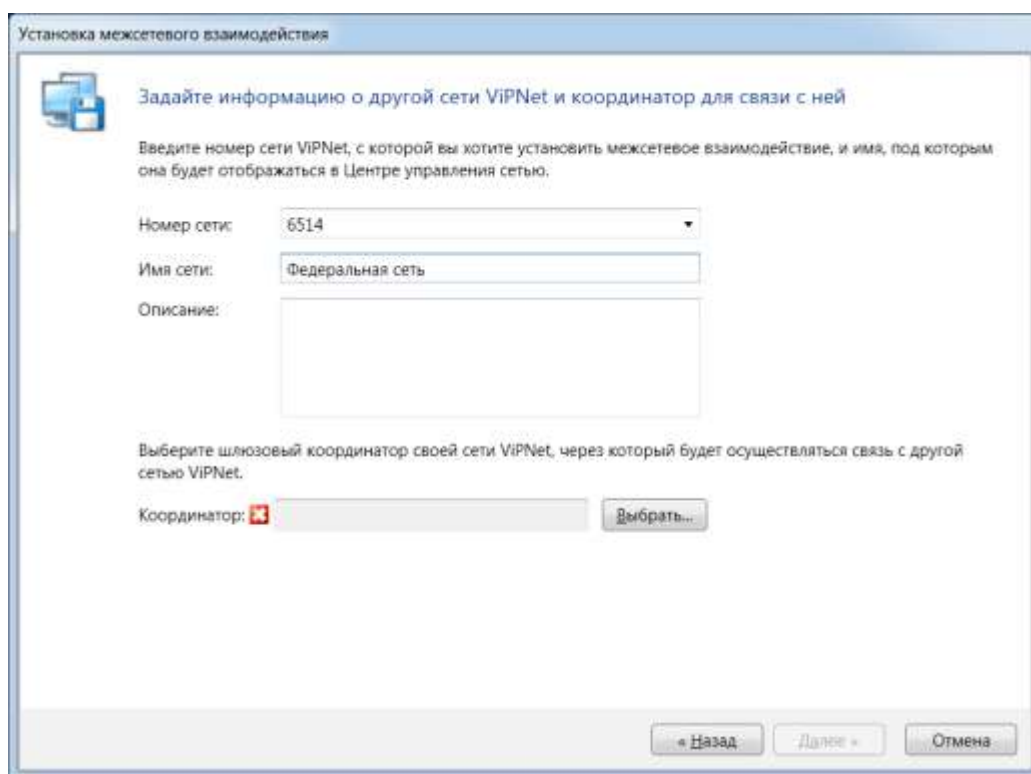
Установка межсетевого взаимодействия

Задайте информацию о другой сети ViPNet и координатор для связи с ней

Введите номер сети ViPNet, с которой вы хотите установить межсетевое взаимодействие, и имя, под которым она будет отображаться в Центре управления сетью.

Номер сети: 6514

Имя сети: Федеральная сеть

Описание:

Выберите шлюзовый координатор своей сети ViPNet, через который будет осуществляться связь с другой сетью ViPNet.

Координатор:

Выбрать...

« Назад

Далее »

Отмена